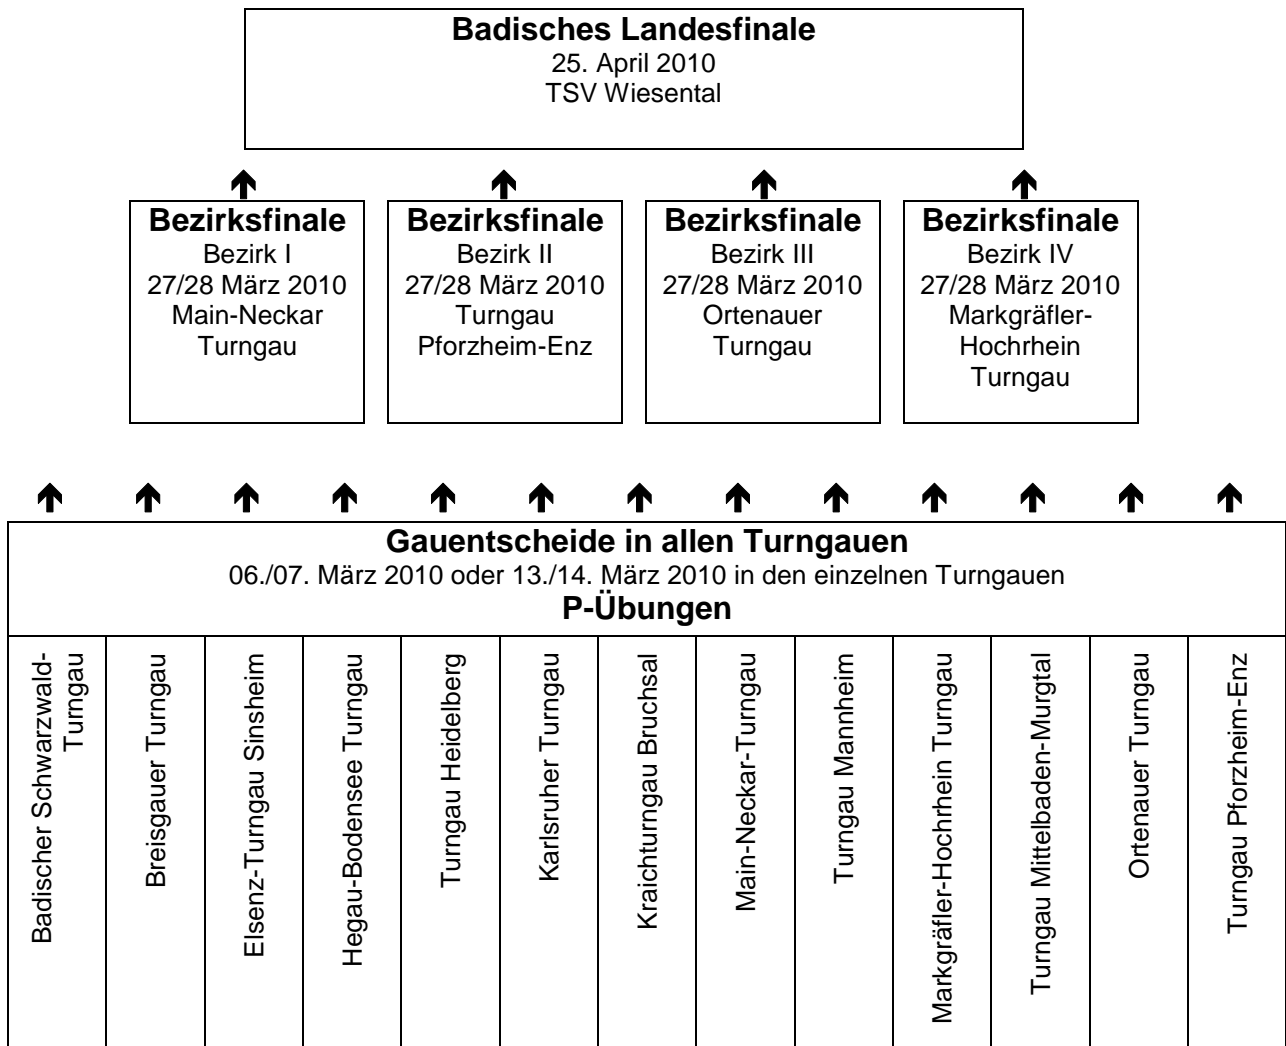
**Badisches Landesfinale**
25. April 2010
TSV Wiesental

**Bezirksfinale**
Bezirk I
27/28 März 2010
Main-Neckar Turngau

**Bezirksfinale**
Bezirk II
27/28 März 2010
Turngau Pforzheim-Enz

**Bezirksfinale**
Bezirk III
27/28 März 2010
Ortenauer Turngau

**Bezirksfinale**
Bezirk IV
27/28 März 2010
Markgräfler-Hochrhein Turngau

**Gauentscheide in allen Turngauen**
06./07. März 2010 oder 13./14. März 2010 in den einzelnen Turngauen
**P-Übungen**

Badischer Schwarzwald-Turngau

Breisgauer Turngau

Elsenz-Turngau Sinsheim

Hegau-Bodensee Turngau

Turngau Heidelberg

Karlsruher Turngau

Kraichturngau Bruchsal

Main-Neckar-Turngau

Turngau Mannheim

Markgräfler-Hochrhein Turngau

Turngau Mittelbaden-Murgtal

Ortenauer Turngau

Turngau Pforzheim-Enz